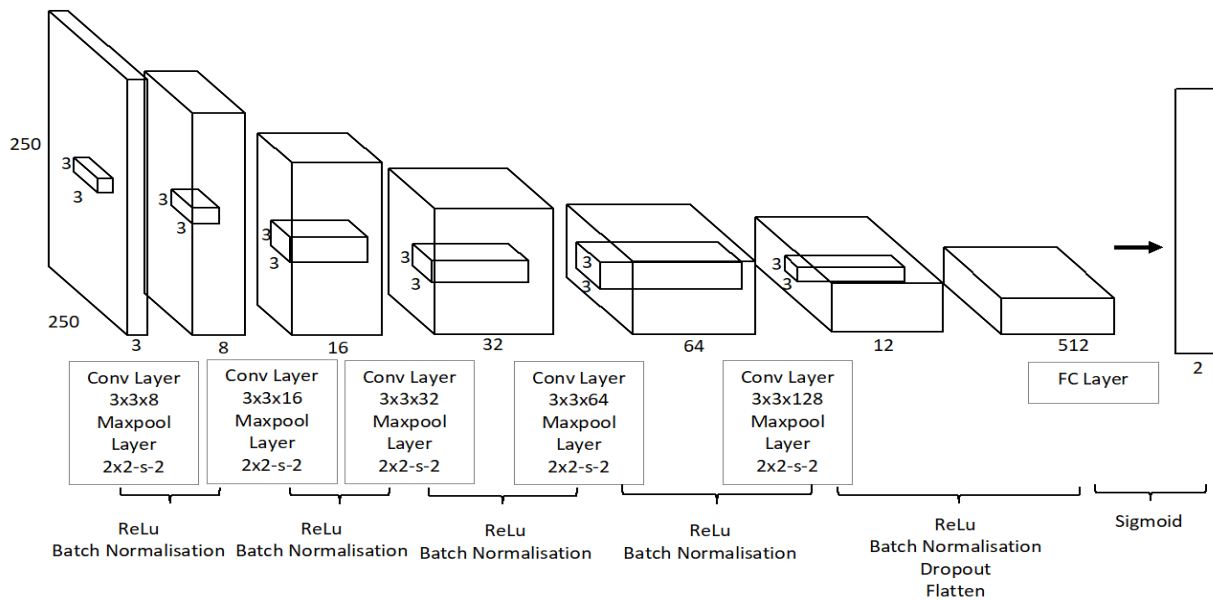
250

3

3

250

3

3

3

8

3

3

16

3

3

32

3

3

64

3

3

12

512

2

Conv Layer 3x3x8 Maxpool Layer 2x2-s-2

Conv Layer 3x3x16 Maxpool Layer 2x2-s-2

Conv Layer 3x3x32 Maxpool Layer 2x2-s-2

Conv Layer 3x3x64 Maxpool Layer 2x2-s-2

Conv Layer 3x3x128 Maxpool Layer 2x2-s-2

FC Layer

ReLu
Batch Normalisation

ReLu
Batch Normalisation

ReLu
Batch Normalisation

ReLu
Batch Normalisation

ReLu
Batch Normalisation
Dropout
Flatten

Sigmoid